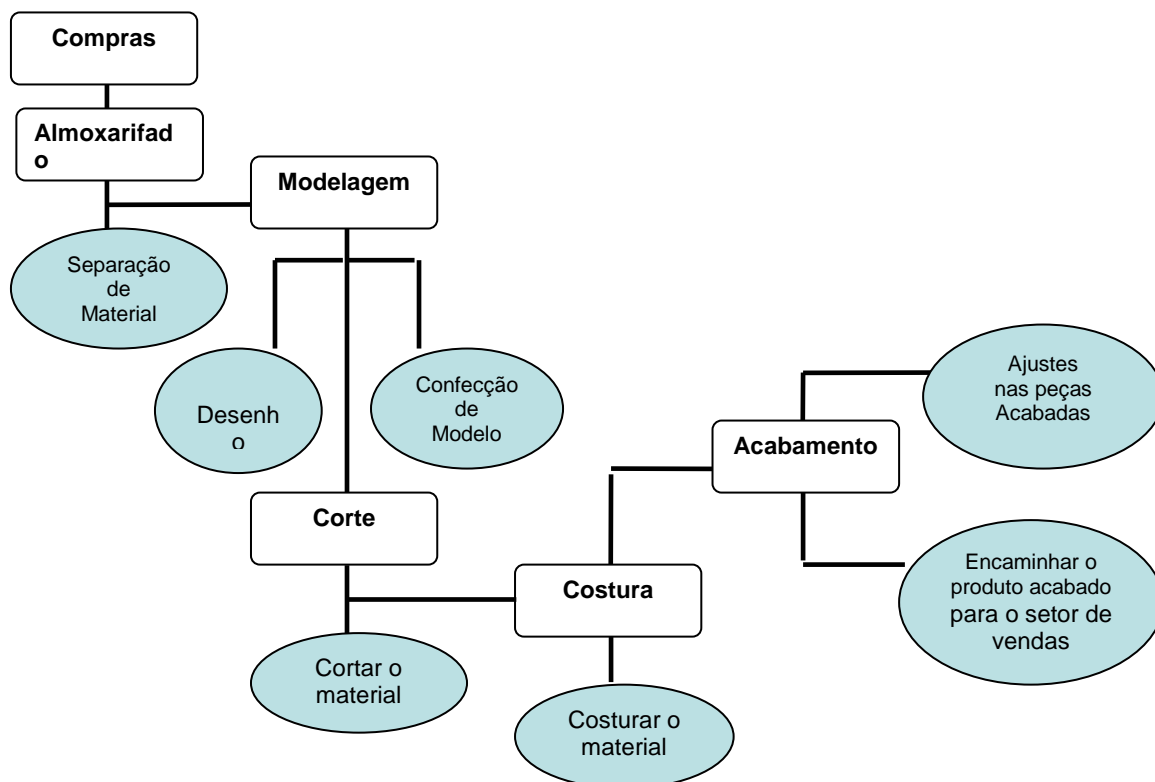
Compras

Almoxarifado

Modelagem

Separação de Material

Desenho

Confecção de Modelo

Ajustes nas peças Acabadas

Acabamento

Corte

Encaminhar o produto acabado para o setor de vendas

Costura

Cortar o material

Costurar o material